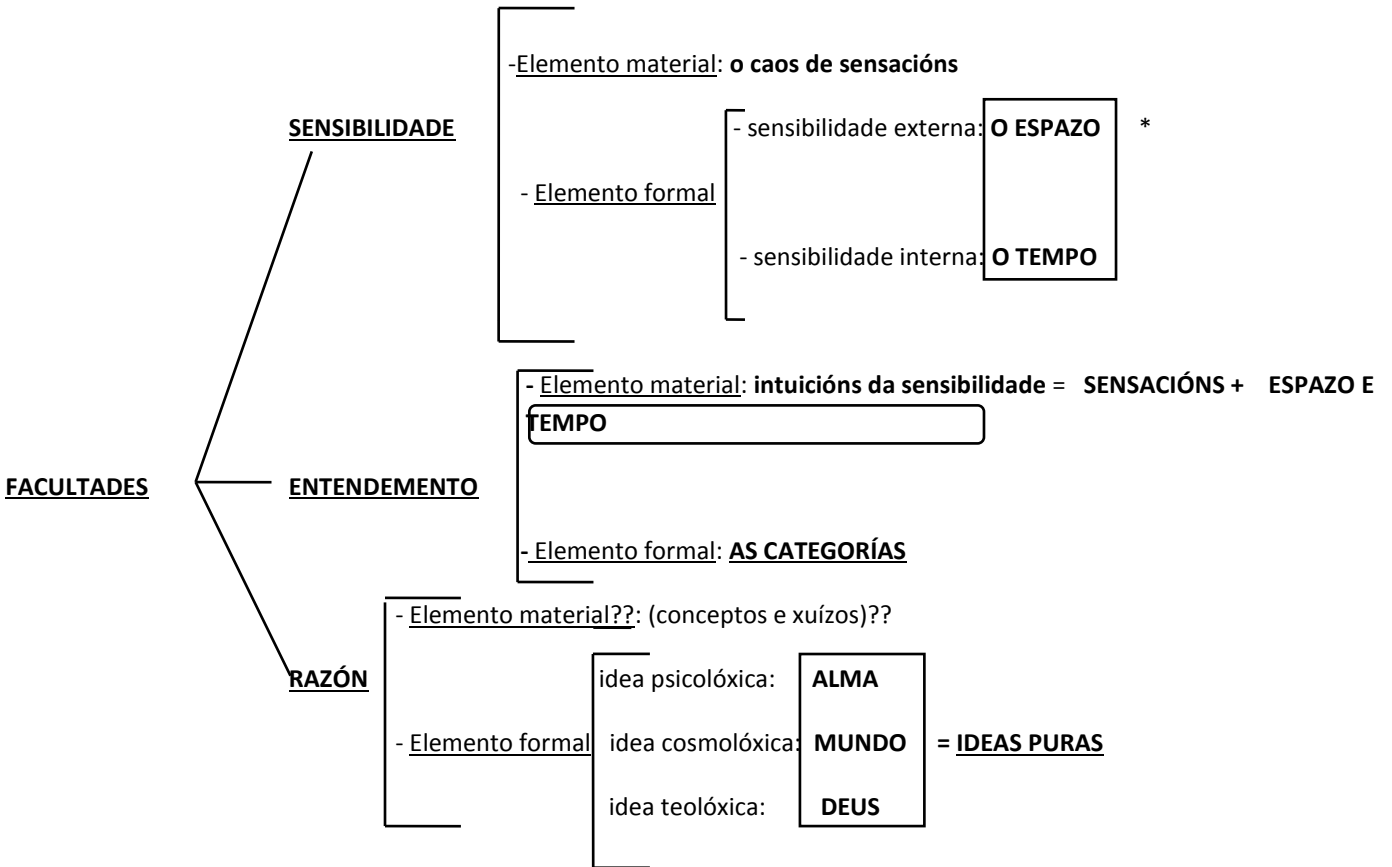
-Elemento material: **o caos de sensacións**

SENSIBILIDADE

- Elemento formal

- sensibilidade externa: O ESPAZO *

- sensibilidade interna: O TEMPO

- Elemento material: intuicións da sensibilidade = SENSACIÓNS + ESPAZO E TEMPO

FACULTADES

ENTENDEMENTO

- Elemento formal: AS CATEGORÍAS

- Elemento material??: (conceptos e xuízos)??

RAZÓN

- Elemento formal

idea psicolóxica: ALMA

idea cosmolóxica: MUNDO = IDEAS PURAS

idea teolóxica: DEUS